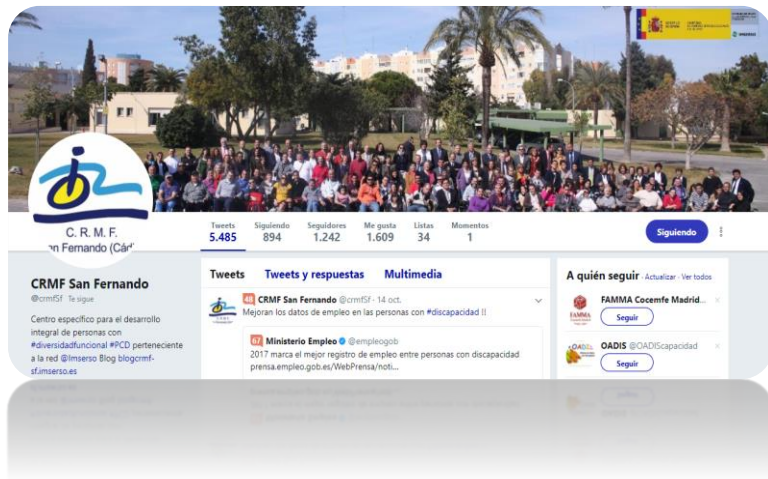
C. R. M. F.
San Fernando (Cád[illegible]

Tweets 5.485
Siguiendo 894
Seguidores 1.242
Me gusta 1.609
Listas 34
Momentos 1

Siguiendo

CRMF San Fernando
@crmfSf Te sigue

Centro específico para el desarrollo integral de personas con #diversidadfuncional #PCD perteneciente a la red @Imserso Blog blogcrmf-sf.imserso.es

Tweets Tweets y respuestas Multimedia

48 CRMF San Fernando @crmfSf · 14 oct.
Mejoran los datos de empleo en las personas con #discapacidad !!

67 Ministerio Empleo @empleogob
2017 marca el mejor registro de empleo entre personas con discapacidad prensa.empleo.gob.es/WebPrensa/noti...

A quién seguir · Actualizar · Ver todos

FAMMA Cocemfe Madrid...
Seguir

OADIS @OADIScapacidad
Seguir